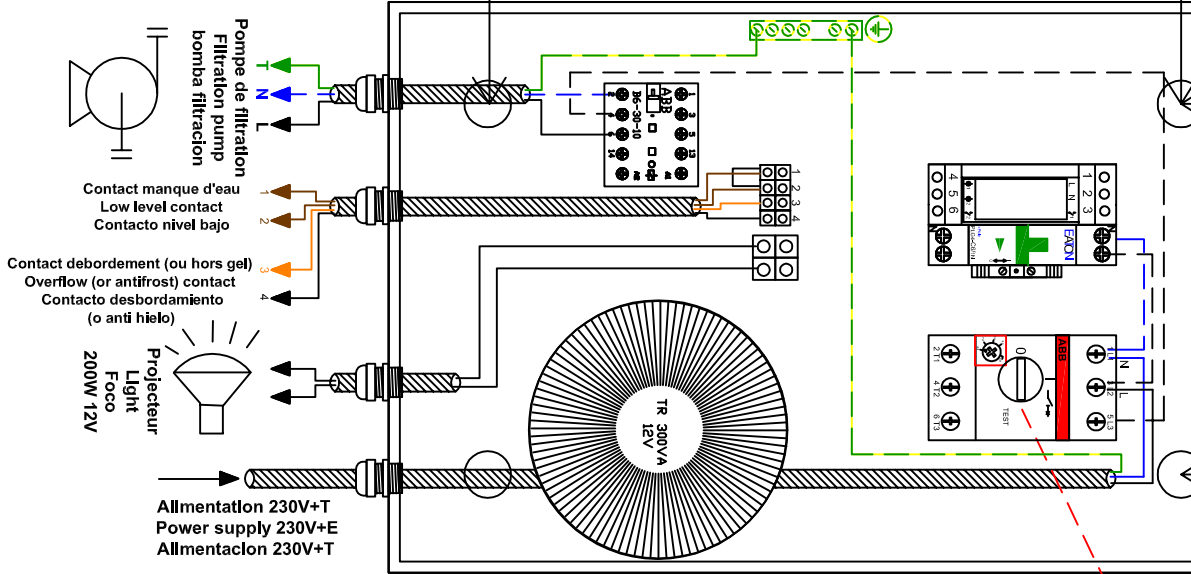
Pompe de filtration
Filtration pump
bomba filtracion

T
N
L

Contact manque d'eau
Low level contact
Contacto nivel bajo

1
2

Contact debordement (ou hors gel)
Overflow (or antifrost) contact
Contacto desbordamiento
(o anti hielo)

3
4

Projecteur
Light
Foco
200W 12V

Alimentation 230V+T
Power supply 230V+E
Alimentacion 230V+T

ABB
B6-30-10

1 3 5 13
2 4 6 14

1
2
3
4

TR 300VA
12V

4 5 6
L N 2
1 2 3

EATON

ABB
0
TEST
2T1 4T2 6T3
1L1 3L2 5L3
N
L